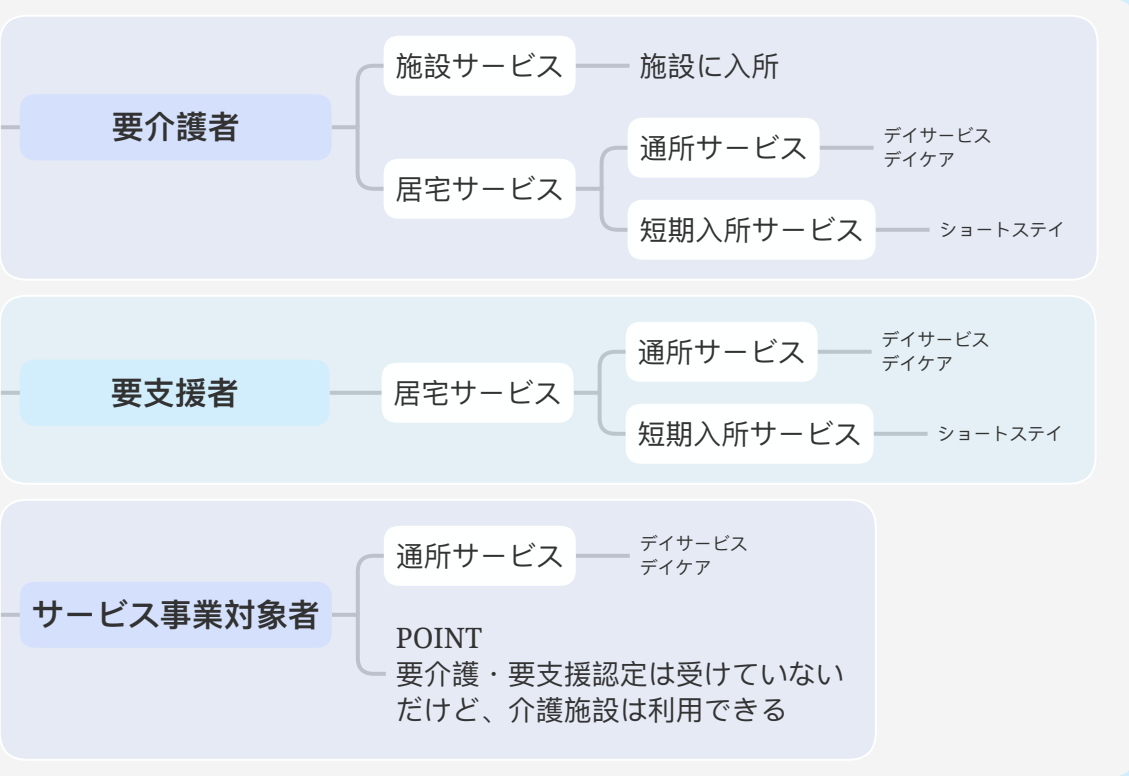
要介護者

施設サービス

施設に入所

居宅サービス

通所サービス

デイサービス
デイケア

短期入所サービス

ショートステイ

要支援者

居宅サービス

通所サービス

デイサービス
デイケア

短期入所サービス

ショートステイ

サービス事業対象者

通所サービス

デイサービス
デイケア

POINT
要介護・要支援認定は受けていないだけど、介護施設は利用できる